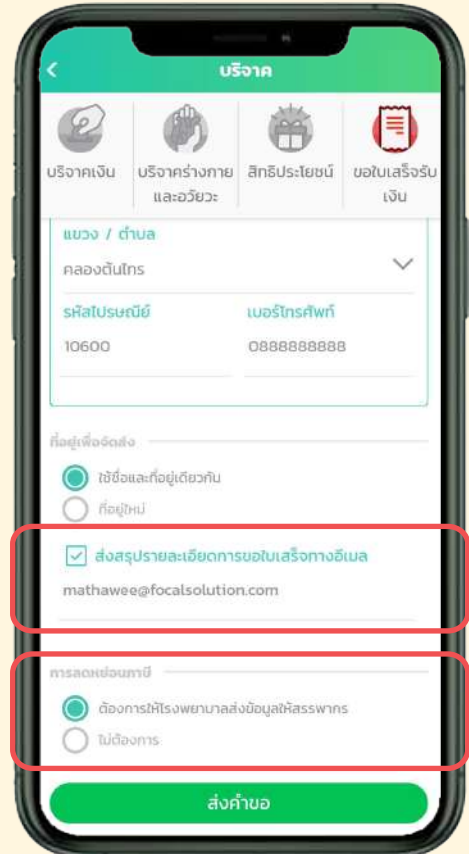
บริจาค

บริจาคเงิน

บริจาคร่างกาย และอวัยวะ

สิทธิประโยชน์

ขอใบเสร็จรับเงิน

แขวง / ตำบล

คลองตันไทร

รหัสไปรษณีย์

10600

เบอร์โทรศัพท์

0888888888

ที่อยู่เพื่อจัดส่ง

ใช้ชื่อและที่อยู่เดียวกัน

ที่อยู่ใหม่

ส่งสรุปรายละเอียดการขอใบเสร็จทางอีเมล

mathawee@focalsolution.com

การลดหย่อนภาษี

ต้องการให้โรงพยาบาลส่งข้อมูลให้สรรพากร

ไม่ต้องการ

ส่งคำขอ